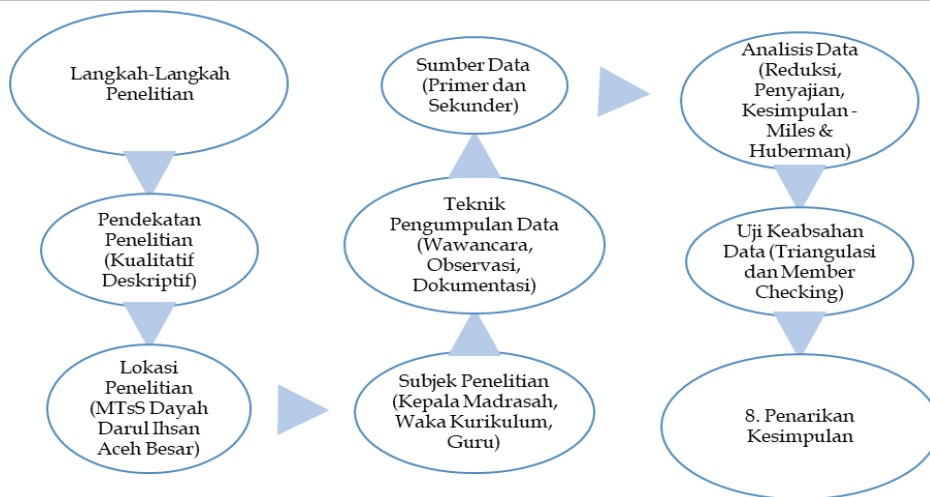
Langkah-Langkah Penelitian

Pendekatan Penelitian (Kualitatif Deskriptif)

Lokasi Penelitian (MTsS Dayah Darul Ihsan Aceh Besar)

Subjek Penelitian (Kepala Madrasah, Waka Kurikulum, Guru)

Teknik Pengumpulan Data (Wawancara, Observasi, Dokumentasi)

Sumber Data (Primer dan Sekunder)

Analisis Data (Reduksi, Penyajian, Kesimpulan - Miles & Huberman)

Uji Keabsahan Data (Triangulasi dan Member Checking)

8. Penarikan Kesimpulan